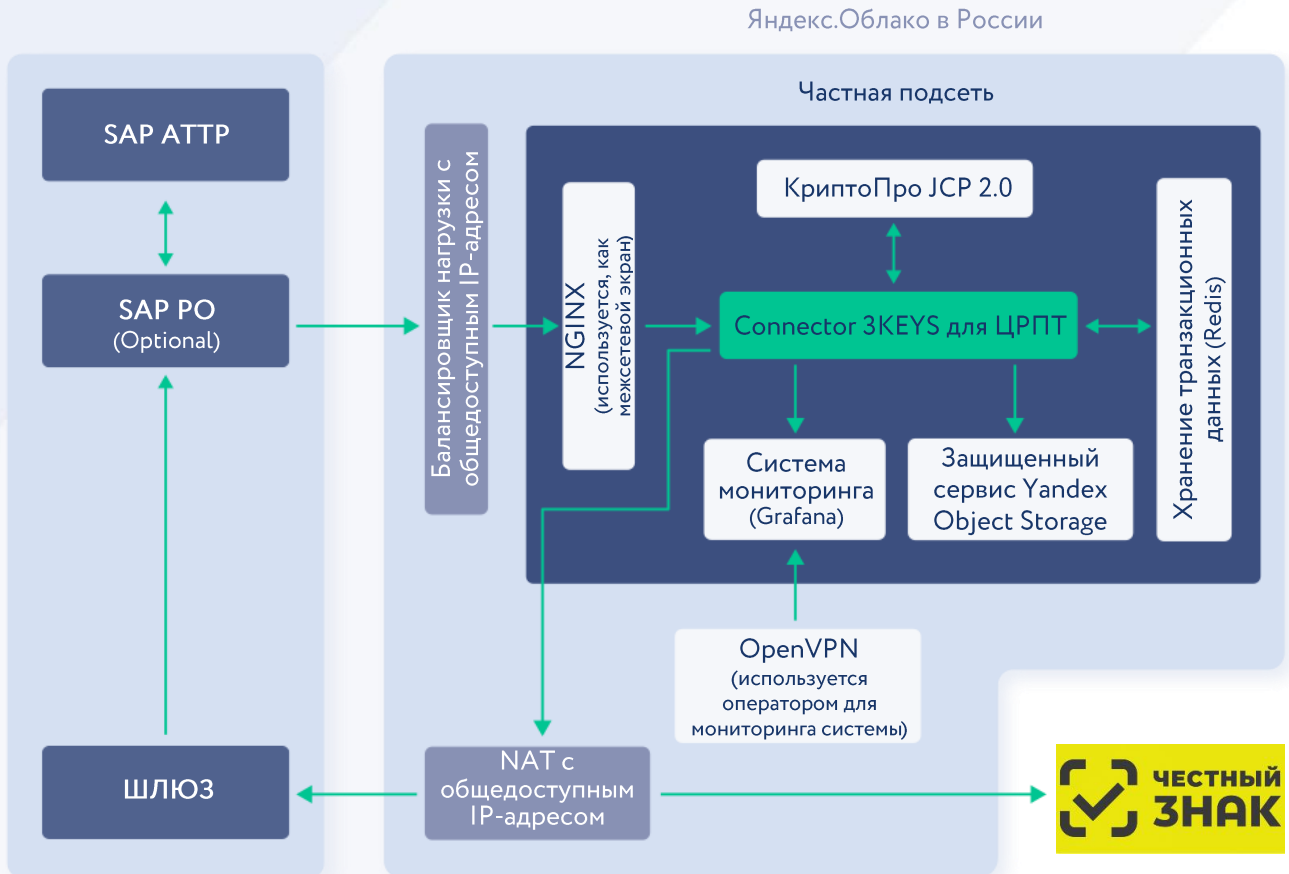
Яндекс.Облако в России

Частная подсеть

SAP ATTP

SAP PO
(Optional)

Балансировщик нагрузки с общедоступным IP-адресом

NGINX
(используется, как межсетевой экран)

КриптоПро JCP 2.0

Connector 3KEYS для ЦРПТ

Хранение транзакционных данных (Redis)

Система мониторинга (Grafana)

Защищенный сервис Yandex Object Storage

OpenVPN
(используется оператором для мониторинга системы)

ШЛЮЗ

NAT с общедоступным IP-адресом

ЧЕСТНЫЙ ЗНАК